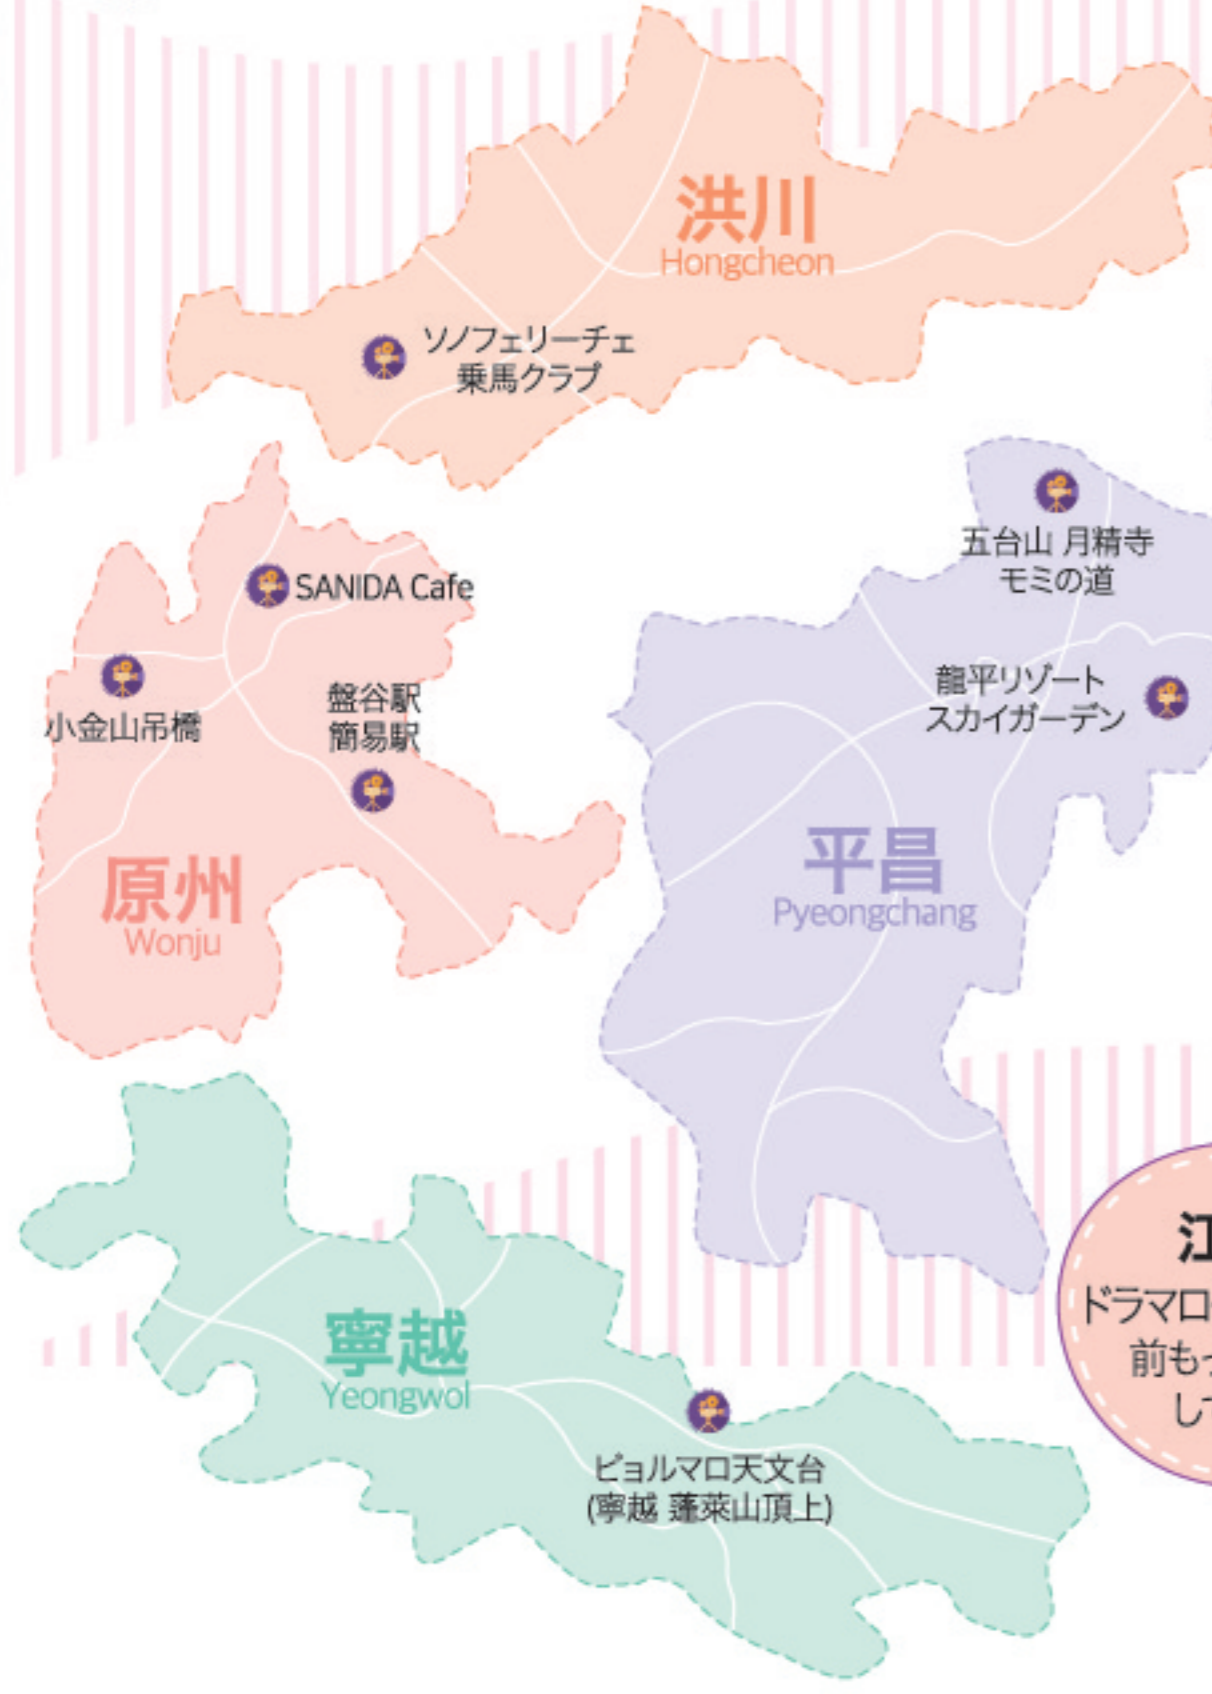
洪川
Hongcheon

ソノフェリーチェ
乗馬クラブ

SANIDA Cafe

小金山吊橋

盤谷駅
簡易駅

原州
Wonju

五台山 月精寺
モミの道

龍平リゾート
スカイガーデン

平昌
Pyeongchang

寧越
Yeongwol

ピョルマロ天文台
(寧越 蓬萊山頂上)

江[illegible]
ドラマロ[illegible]
前も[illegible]
し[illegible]